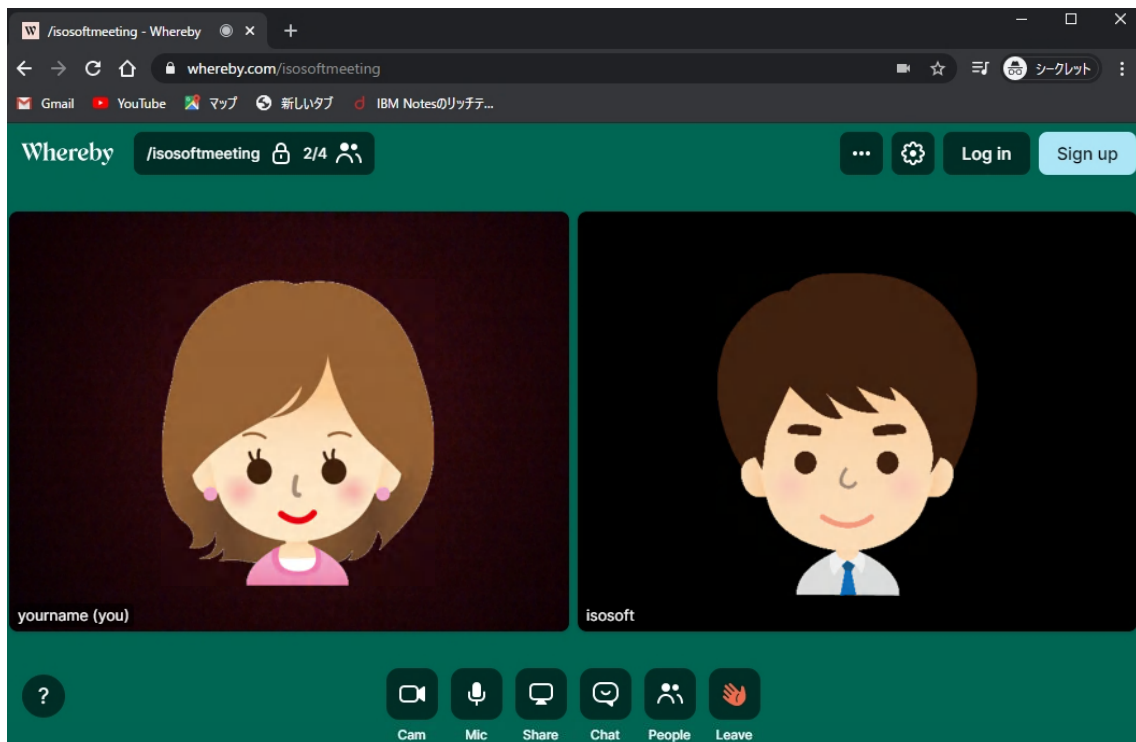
/isosoftmeeting - Whereby

whereby.com/isosoftmeeting

シークレット

Gmail YouTube マップ 新しいタブ IBM Notesのリッチテ...

Whereby /isosoftmeeting 2/4

Log in Sign up

yourname (you)

isosoft

?

Cam Mic Share Chat People Leave